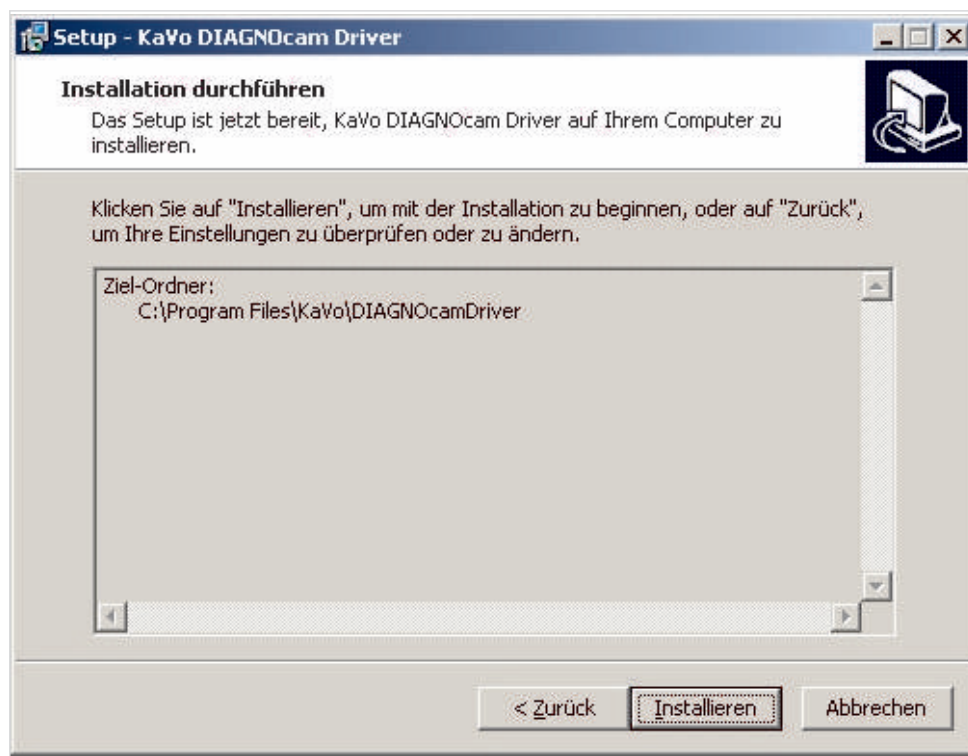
Setup - KaVo DIAGNOcam Driver

Installation durchführen

Das Setup ist jetzt bereit, KaVo DIAGNOcam Driver auf Ihrem Computer zu installieren.

Klicken Sie auf "Installieren", um mit der Installation zu beginnen, oder auf "Zurück", um Ihre Einstellungen zu überprüfen oder zu ändern.

Ziel-Ordner:
C:\Program Files\KaVo\DIAGNOcamDriver

< Zurück | Installieren | Abbrechen